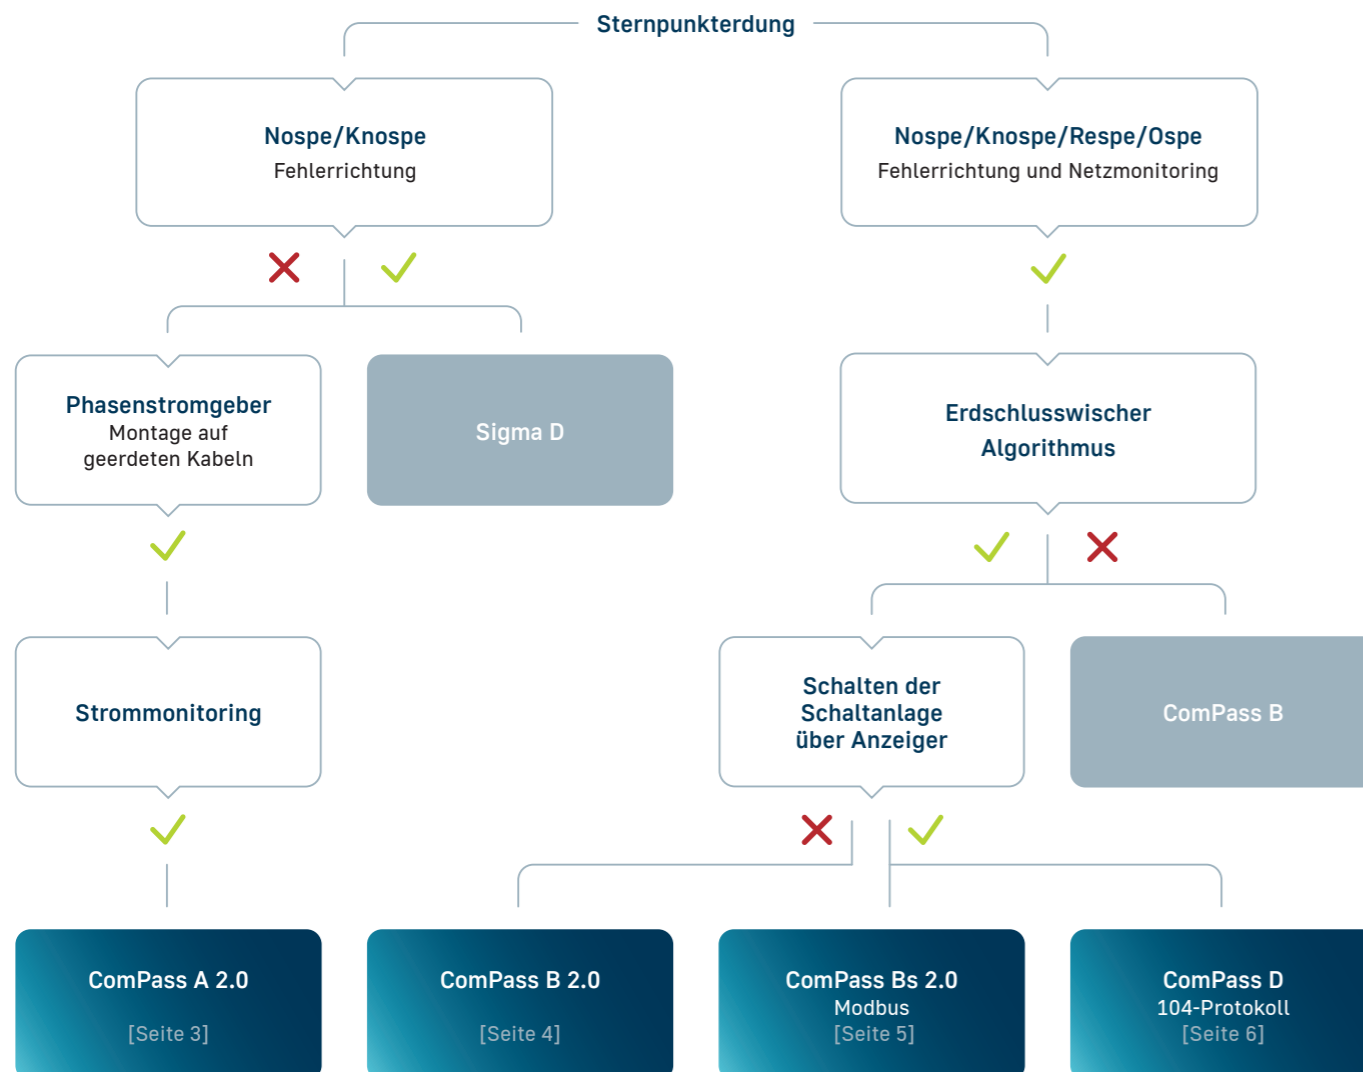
Sternpunkterdung

Nospe/Knospe
Fehlerrichtung

Nospe/Knospe/Respe/Ospe
Fehlerrichtung und Netzmonitoring

Phasenstromgeber
Montage auf geerdeten Kabeln

Sigma D

Erdschlusswischer Algorithmus

Strommonitoring

Schalten der Schaltanlage über Anzeiger

ComPass B

ComPass A 2.0
[Seite 3]

ComPass B 2.0
[Seite 4]

ComPass Bs 2.0
Modbus
[Seite 5]

ComPass D
104-Protokoll
[Seite 6]